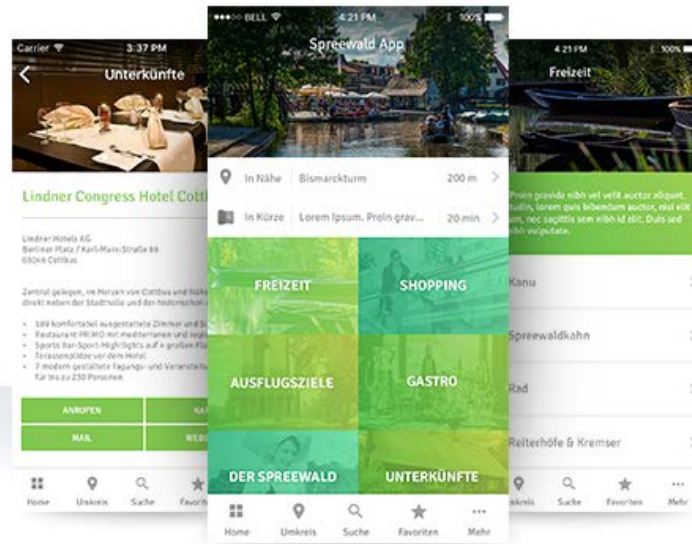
Carrier 3:37 PM

Unterkünfte

Lindner Congress Hotel Cott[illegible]

Lindner Hotels AG
Berliner Platz / Karl-Marx-Straße 68
03046 Cottbus

Zentral gelegen, im Herzen von Cottbus und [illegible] direkt neben der Stadthalle und der historischen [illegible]

• 186 komfortabel ausgestattete Zimmer und S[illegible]
• Restaurant PRIMO mit mediterranen und reg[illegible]
• Sports Bar-Sport-Highlights auf 4 großen Fl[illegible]
• Terrassenplätze vor dem Hotel
• 7 modern gestaltete Tagungs- und Veranstaltu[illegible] für bis zu 230 Personen

ANRUFEN
KA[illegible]
MAIL
WEB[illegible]

Home Umkreis Suche Favorit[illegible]

BELL 4:21 PM 100%

Spreewald App

In Nähe Bismarckturm 200 m

In Kürze Lorem Ipsum. Proin grav... 20 min

FREIZEIT
SHOPPING
AUSFLUGSZIELE
GASTRO
DER SPREEWALD
UNTERKÜNFTE

Home Umkreis Suche Favoriten Mehr

4:21 PM 100%

Freizeit

Proin gravida nibh vel velit auctor aliquet. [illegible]tudin, lorem quis bibendum auctor, nisi elit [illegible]um, nec sagittis sem nibh id elit. Duis sed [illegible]nibh vulputate.

Kanu
Spreewaldkahn
Rad
Reiterhöfe & Kremser

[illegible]mkreis Suche Favoriten Mehr